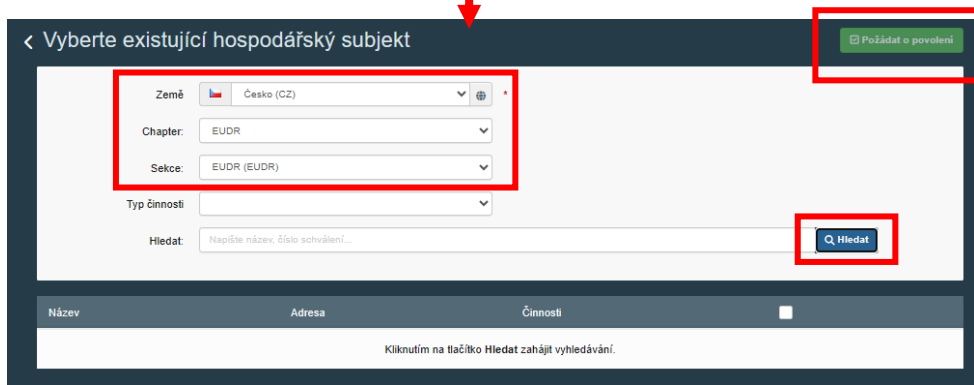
Vyberte existující hospodářský subjekt

Požádat o povolení

Země Česko (CZ) *

Chapter: EUDR

Sekce: EUDR (EUDR)

Typ činnosti

Hledat: Napište název, číslo schválení...

Hledat

| Název | Adresa | Činnosti |  |
|---|---|---|---|
| Kliknutím na tlačítko Hledat zahájit vyhledávání. | | | |